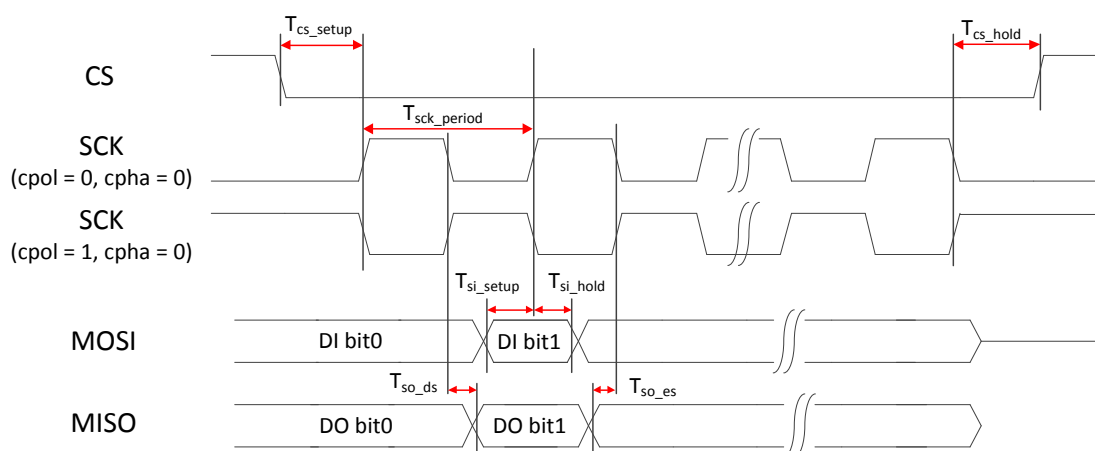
$T_{cs\_setup}$

$T_{cs\_hold}$

CS

$T_{sck\_period}$

SCK
(cpol = 0, cpha = 0)

SCK
(cpol = 1, cpha = 0)

$T_{si\_setup}$

$T_{si\_hold}$

MOSI

DI bit0

DI bit1

$T_{so\_ds}$

$T_{so\_es}$

MISO

DO bit0

DO bit1